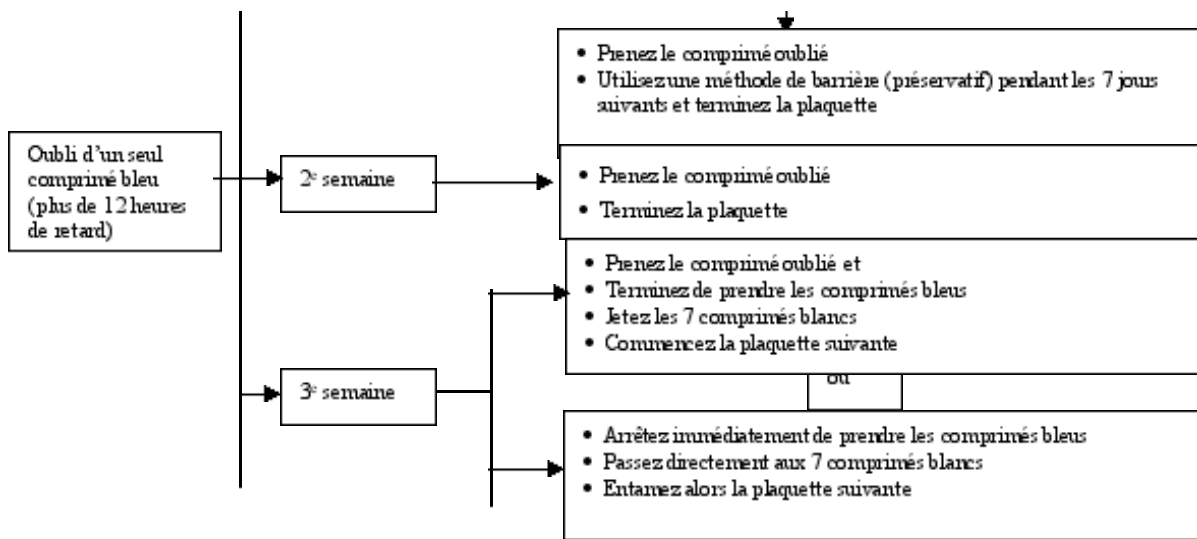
- Prenez le comprimé oublié
- Utilisez une méthode de barrière (préservatif) pendant les 7 jours suivants et terminez la plaquette

Oubli d'un seul comprimé bleu (plus de 12 heures de retard)

2e semaine

- Prenez le comprimé oublié
- Terminez la plaquette

- Prenez le comprimé oublié et
- Terminez de prendre les comprimés bleus
- Jetez les 7 comprimés blancs
- Commencez la plaquette suivante

ou

3e semaine

- Arrêtez immédiatement de prendre les comprimés bleus
- Passez directement aux 7 comprimés blancs
- Entamez alors la plaquette suivante